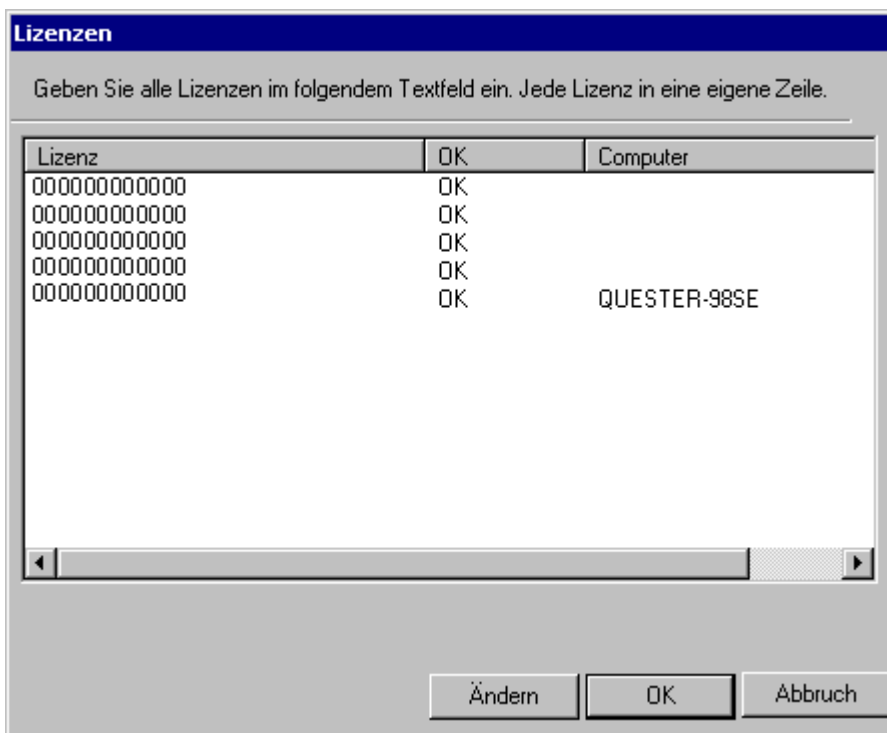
Lizenzen

Geben Sie alle Lizenzen im folgendem Textfeld ein. Jede Lizenz in eine eigene Zeile.

| Lizenz | OK | Computer |
|---|---|---|
| 000000000000 | OK | |
| 000000000000 | OK | |
| 000000000000 | OK | |
| 000000000000 | OK | |
| 000000000000 | OK | QUESTER-98SE |

Ändern OK Abbruch